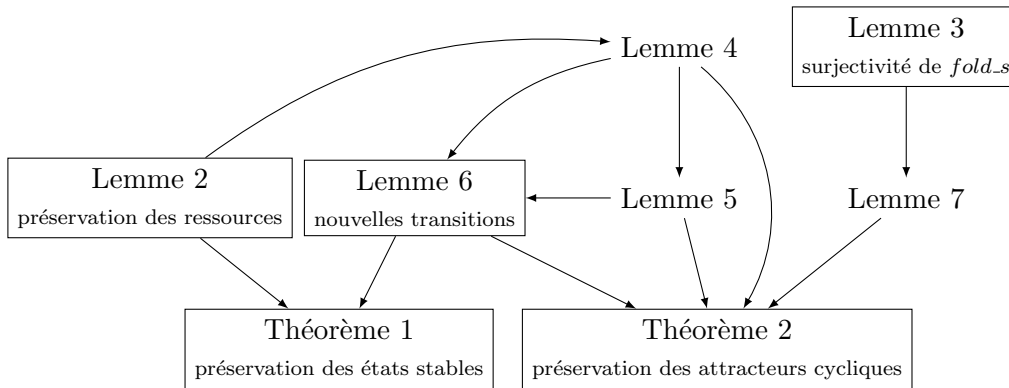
Lemme 4

Lemme 3
surjectivité de $fold\_s$

Lemme 2
préservation des ressources

Lemme 6
nouvelles transitions

Lemme 5

Lemme 7

Théorème 1
préservation des états stables

Théorème 2
préservation des attracteurs cycliques